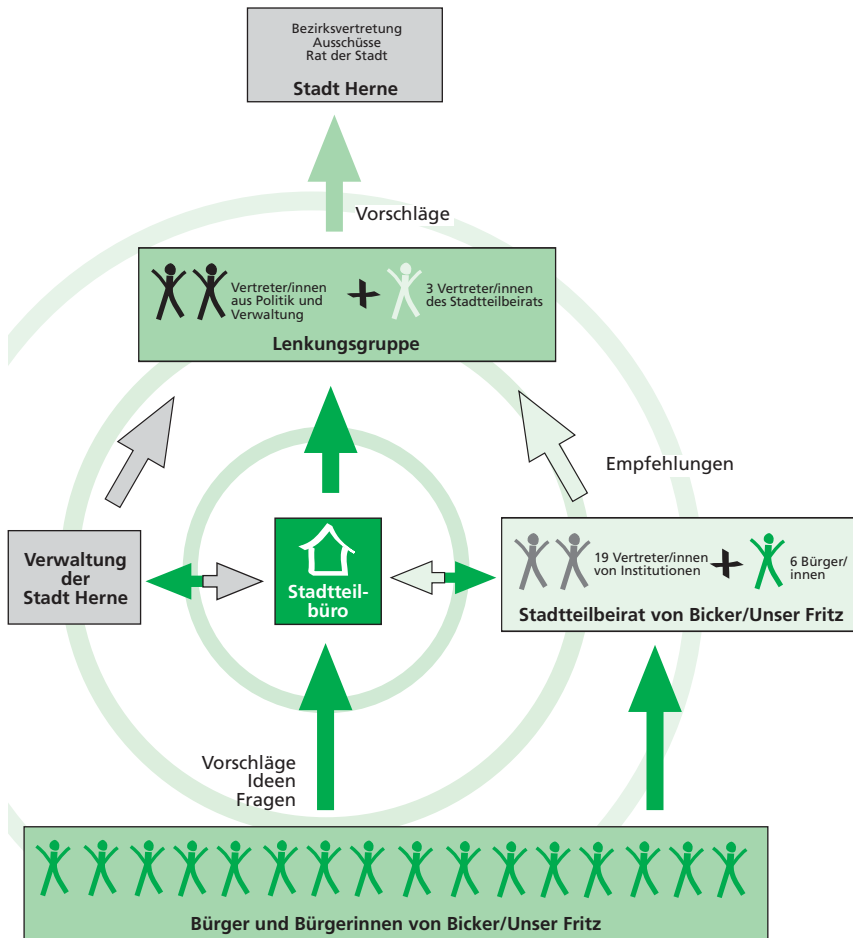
Bezirksvertretung
Ausschüsse
Rat der Stadt

Stadt Herne

Vorschläge

Vertreter/innen aus Politik und Verwaltung + 3 Vertreter/innen des Stadtteilbeirats

Lenkungsgruppe

Empfehlungen

Verwaltung der Stadt Herne

Stadtteilbüro

19 Vertreter/innen von Institutionen + 6 Bürger/innen

Stadtteilbeirat von Bicker/Unser Fritz

Vorschläge
Ideen
Fragen

Bürger und Bürgerinnen von Bicker/Unser Fritz